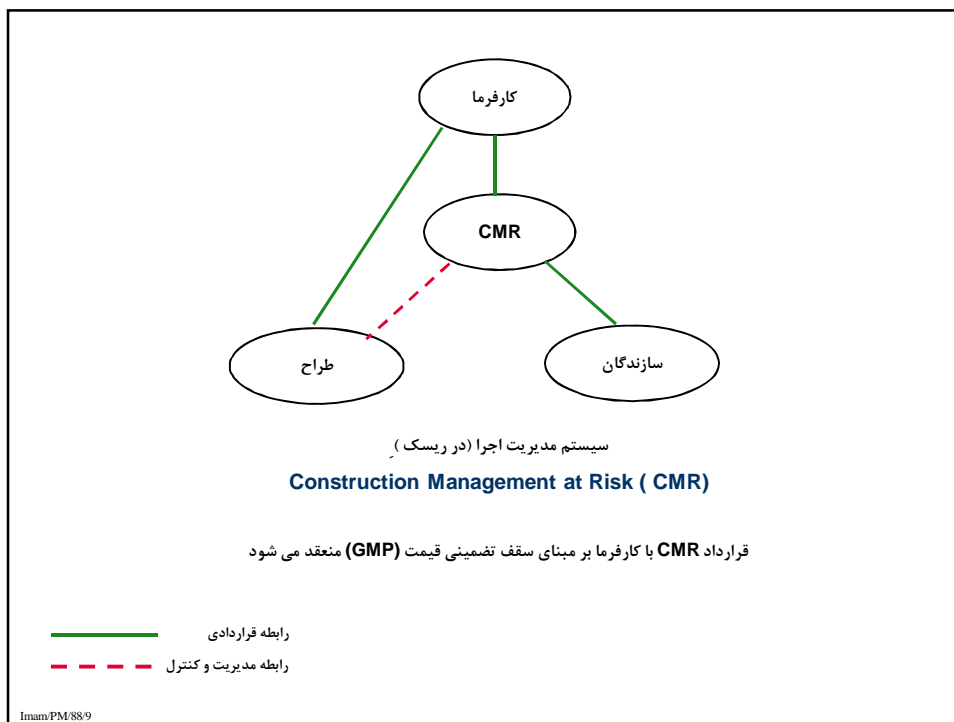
کارفرما

CMR

طراح

سازندگان

سیستم مدیریت اجرا (در ریسک )

Construction Management at Risk ( CMR)

قرارداد CMR با کارفرما بر مبنای سقف تضمینی قیمت (GMP) منعقد می شود

رابطه قراردادی

رابطه مدیریت و کنترل

Imam/PM/88/9